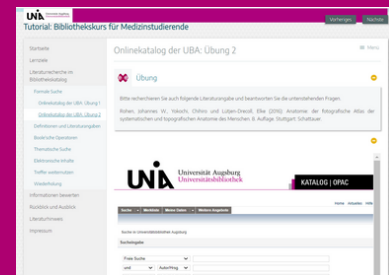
Universität Augsburg Universitätsbibliothek

Vorheriges Nächstes

Tutorial: Bibliothekskurs für Medizinstudierende

Startseite

Lernziele

Literaturrecherche im Bibliothekskatalog

Formale Suche

Onlinekatalog der UBA: Übung 1

Onlinekatalog der UBA: Übung 2

Definitionen und Literaturangaben

Boolesche Operatoren

Thematische Suche

Elektronische Inhalte

Treffer weiternutzen

Wiederholung

Informationen bewerten

Rückblick und Ausblick

Literaturhinweis

Impressum

Onlinekatalog der UBA: Übung 2

Menu

Übung

Bitte recherchieren Sie auch folgende Literaturangabe und beantworten Sie die untenstehenden Fragen.

Rohen, Johannes W.; Yokochi, Chihiro und Lütjen-Drecoll, Elke (2006): Anatomie des Menschen: fotografischer Atlas der systematischen und topografischen Anatomie des Menschen. 6. Auflage. Stuttgart: Schattauer.

Universität Augsburg Universitätsbibliothek

KATALOG | OPAC

Suche | Merkliste | Meine Daten | Weitere Angebote

Home Abmelden Hilfe

Suche in Universitätsbibliothek Augsburg

Suchanfrage

Freie Suche

und Autor/Hrsg